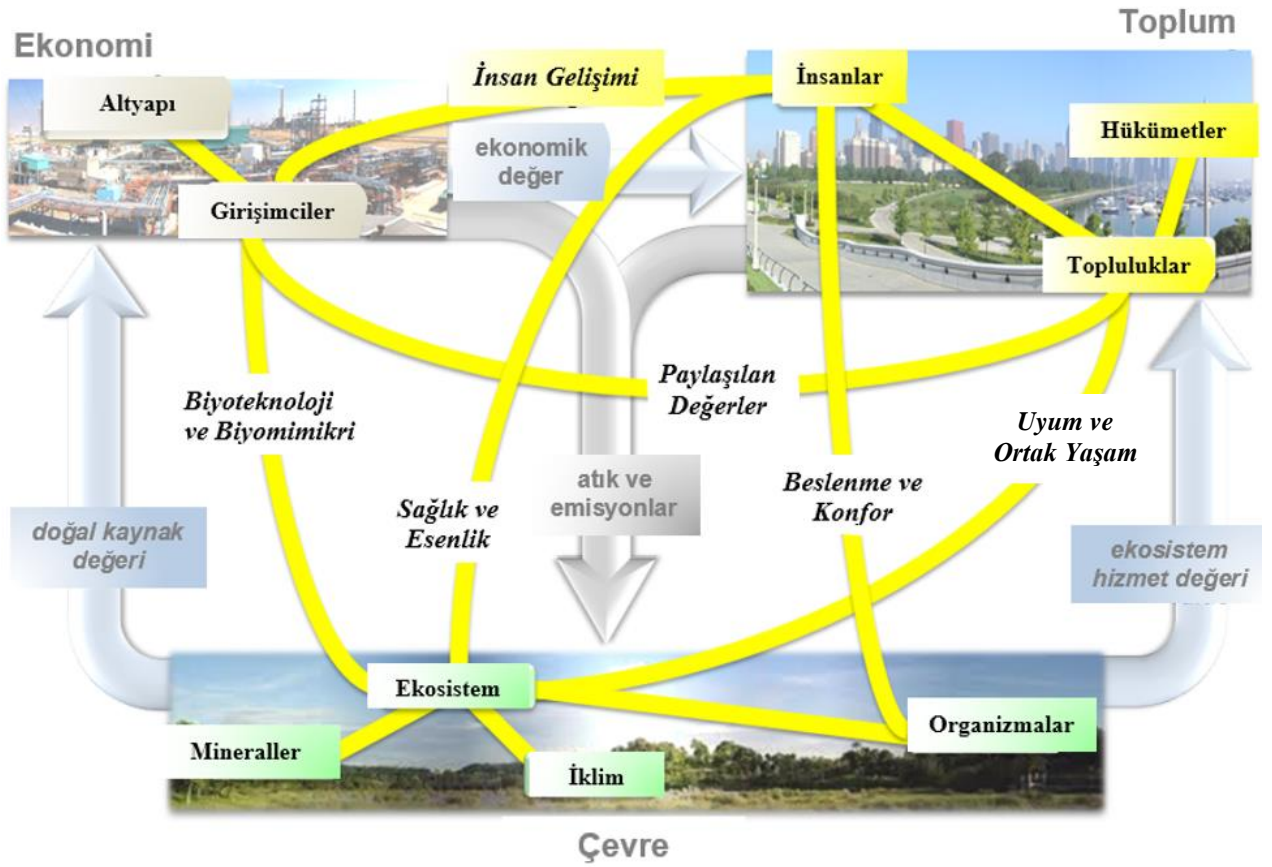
Ekonomi

Toplum

İnsan Gelişimi

Altyapı

Girişimciler

ekonomik değer

İnsanlar

Hükümetler

Topluluklar

Paylaşılan Değerler

Biyoteknoloji ve Biyomimikri

Uyum ve Ortak Yaşam

atık ve emisyonlar

Beslenme ve Konfor

Sağlık ve Esenlik

doğal kaynak değeri

ekosistem hizmet değeri

Ekosistem

Organizmalar

Mineraller

İklim

Çevre